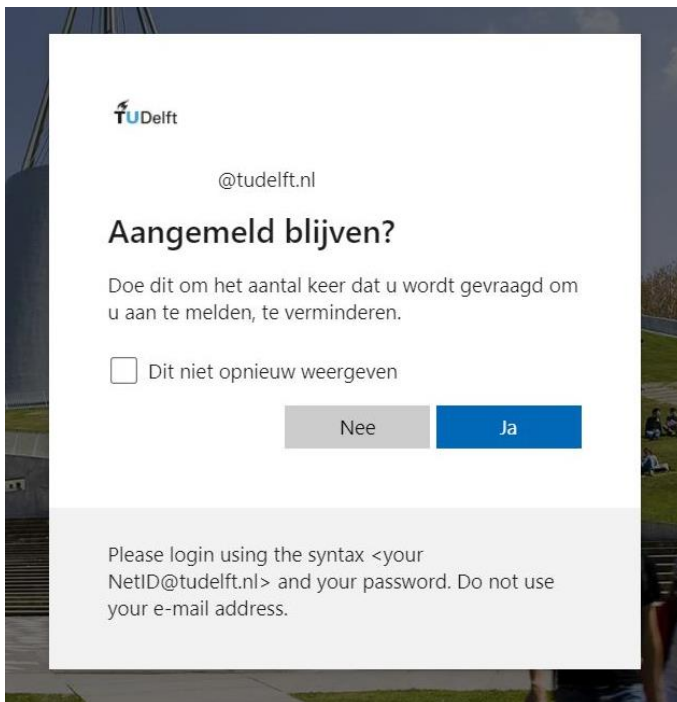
TUDelft

@tudelft.nl

Aangemeld blijven?

Doe dit om het aantal keer dat u wordt gevraagd om u aan te melden, te verminderen.

Dit niet opnieuw weergeven

Nee

Ja

Please login using the syntax <your NetID@tudelft.nl> and your password. Do not use your e-mail address.